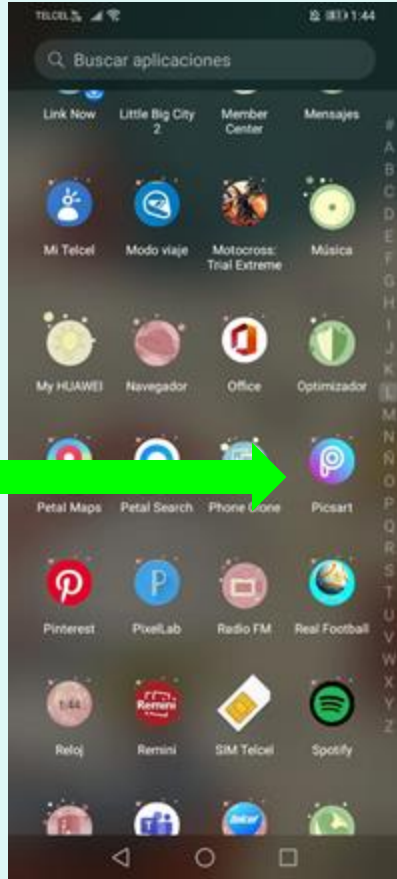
TELCEL 1:44

Buscar aplicaciones

Link Now
Little Big City 2
Member Center
Mensajes

Mi Telcel
Modo viaje
Motocross: Trial Extreme
Música

My HUAWEI
Navegador
Office
Optimizador

Petal Maps
Petal Search
Phone Clone
Picsart

Pinterest
PixelLab
Radio FM
Real Football

Reloj
Remini
SIM Telcel
Spotify

#
A
B
C
D
E
F
G
H
I
J
K
L
M
N
Ñ
O
P
Q
R
S
T
U
V
W
X
Y
Z